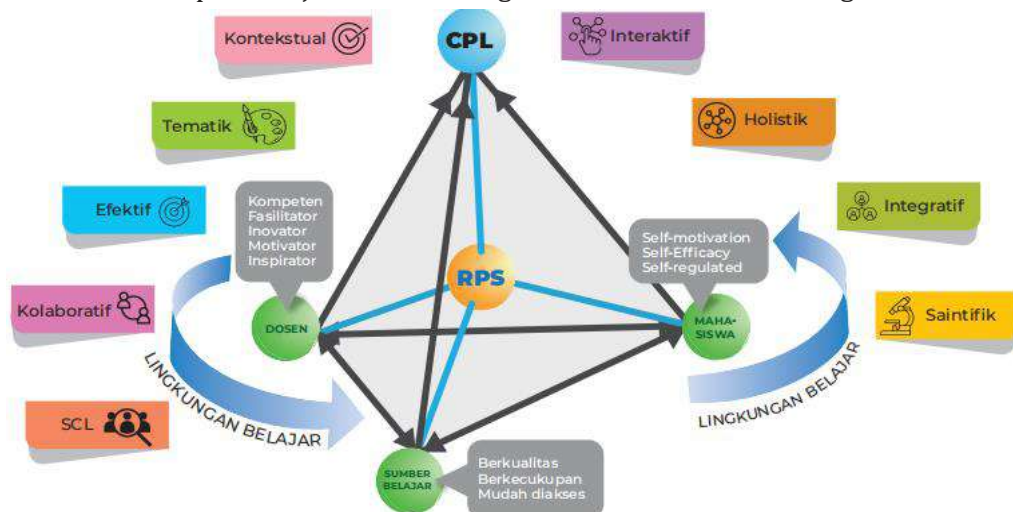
Kontekstual

CPL

Interaktif

Tematik

Holistik

Efektif

Kompeten
Fasilitator
Inovator
Motivator
Inspirator

Integratif

Self-motivation
Self-Efficacy
Self-regulated

RPS

Kolaboratif

DOSEN

MAHA-SISWA

Saintifik

LINGKUNGAN BELAJAR

LINGKUNGAN BELAJAR

SCL

SUMBER BELAJAR

Berkualitas
Berkecukupan
Mudah diakses